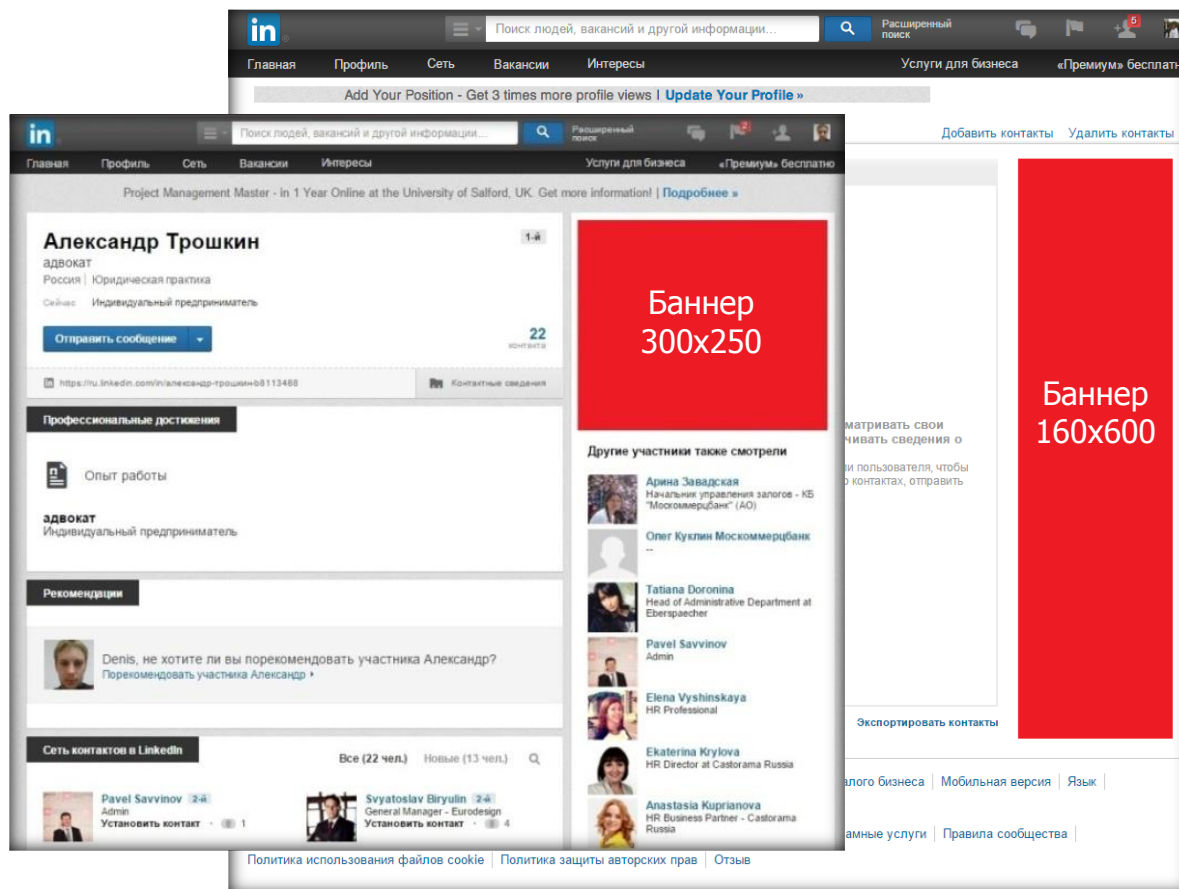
in Поиск людей, вакансий и другой информации... Расширенный поиск 5

Главная Профиль Сеть Вакансии Интересы Услуги для бизнеса «Премиум» бесплатно

Add Your Position - Get 3 times more profile views ! Update Your Profile »

Добавить контакты Удалить контакты

in Поиск людей, вакансий и другой информации... Расширенный поиск 2

Главная Профиль Сеть Вакансии Интересы Услуги для бизнеса «Премиум» бесплатно

Project Management Master - in 1 Year Online at the University of Salford, UK. Get more information! | Подробнее »

Александр Трошкин
1-й
адвокат
Россия | Юридическая практика
Сейчас Индивидуальный предприниматель

Отправить сообщение
22 контакта

https://ru.linkedin.com/in/александр-трошкин-b8113488 Контактные сведения

Профессиональные достижения

Опыт работы

адвокат
Индивидуальный предприниматель

Рекомендации

Denis, не хотите ли вы порекомендовать участника Александр?
Порекомендовать участника Александр ›

Сеть контактов в LinkedIn

Все (22 чел.) Новые (13 чел.)

Pavel Savvinov 2-й
Admin
Установить контакт · 1

Svyatoslav Biryulin 2-й
General Manager - Eurodesign
Установить контакт · 4

Баннер 300x250

Другие участники также смотрели

Арина Завадская
Начальник управления залогов - КБ "Москоммерцбанк" (АО)

Олег Куклин Москоммерцбанк
--

Tatiana Doronina
Head of Administrative Department at Eberspaecher

Pavel Savvinov
Admin

Elena Vyshinskaya
HR Professional

Ekaterina Krylova
HR Director at Castorama Russia

Anastasia Kuprianova
HR Business Partner - Castorama Russia

матривать свои
чивать сведения о
и пользователя, чтобы
о контактах, отправить

Экспортировать контакты

Баннер 160x600

алого бизнеса | Мобильная версия | Язык |

амные услуги | Правила сообщества

Политика использования файлов cookie | Политика защиты авторских прав | Отзыв